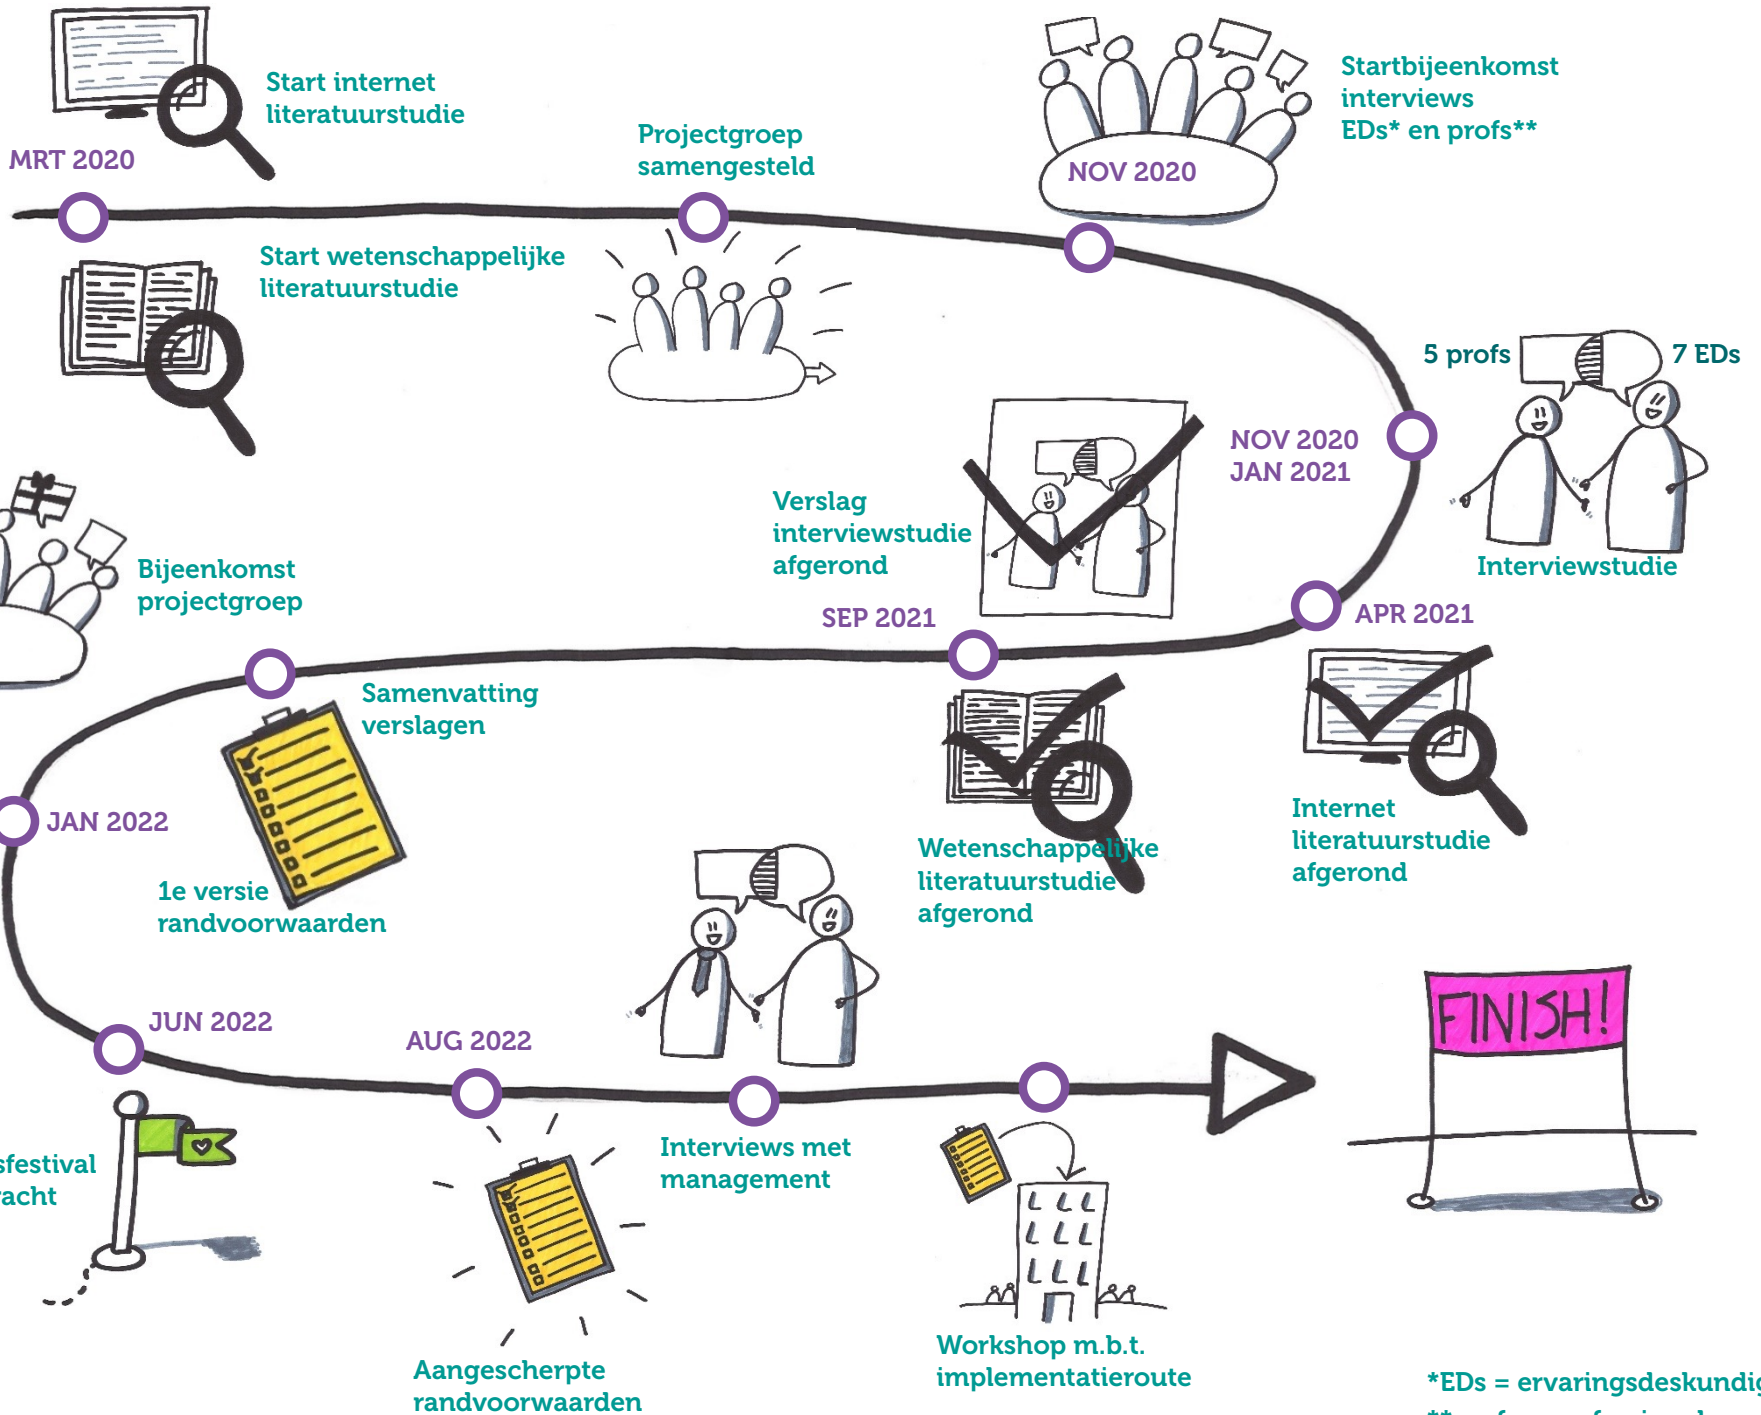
Start internet literatuurstudie

MRT 2020

Projectgroep samengesteld

NOV 2020

Startbijeenkomst interviews EDs* en profs**

Start wetenschappelijke literatuurstudie

5 profs

7 EDs

NOV 2020
JAN 2021

Verslag interviewstudie afgerond

Interviewstudie

Bijeenkomst projectgroep

SEP 2021

APR 2021

Samenvatting verslagen

JAN 2022

Wetenschappelijke literatuurstudie afgerond

Internet literatuurstudie afgerond

1e versie randvoorwaarden

FINISH!

JUN 2022

AUG 2022

sfestival
acht

Interviews met management

Aangescherpte randvoorwaarden

Workshop m.b.t. implementatieroute

*EDs = ervaringsdeskundi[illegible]